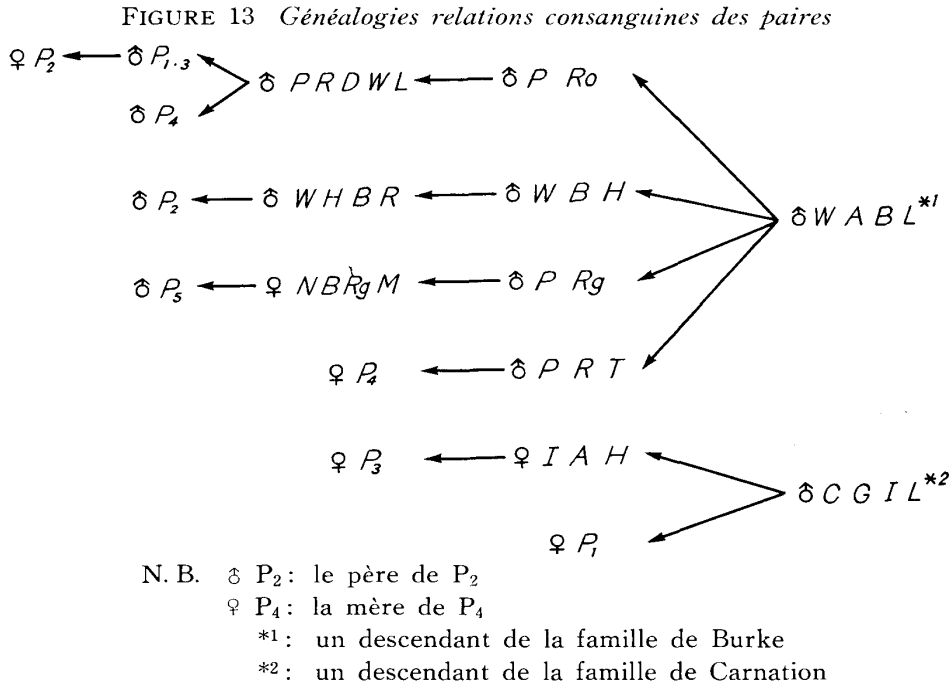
FIGURE 13 *Généalogies relations consanguines des paires*

♀ $P_2$ ← ♂ $P_{1.3}$

♂ $P_4$

♂ PRDWL ← ♂ P Ro

♂ $P_2$ ← ♂ WHBR ← ♂ W B H

♂ W A B L$^{*1}$

♂ $P_5$ ← ♀ NBRg M ← ♂ P Rg

♀ $P_4$ ← ♂ P R T

♀ $P_3$ ← ♀ I A H

♂ C G I L$^{*2}$

♀ $P_1$

N. B. ♂ $P_2$: le père de $P_2$
♀ $P_4$: la mère de $P_4$
$^{*1}$: un descendant de la famille de Burke
$^{*2}$: un descendant de la famille de Carnation